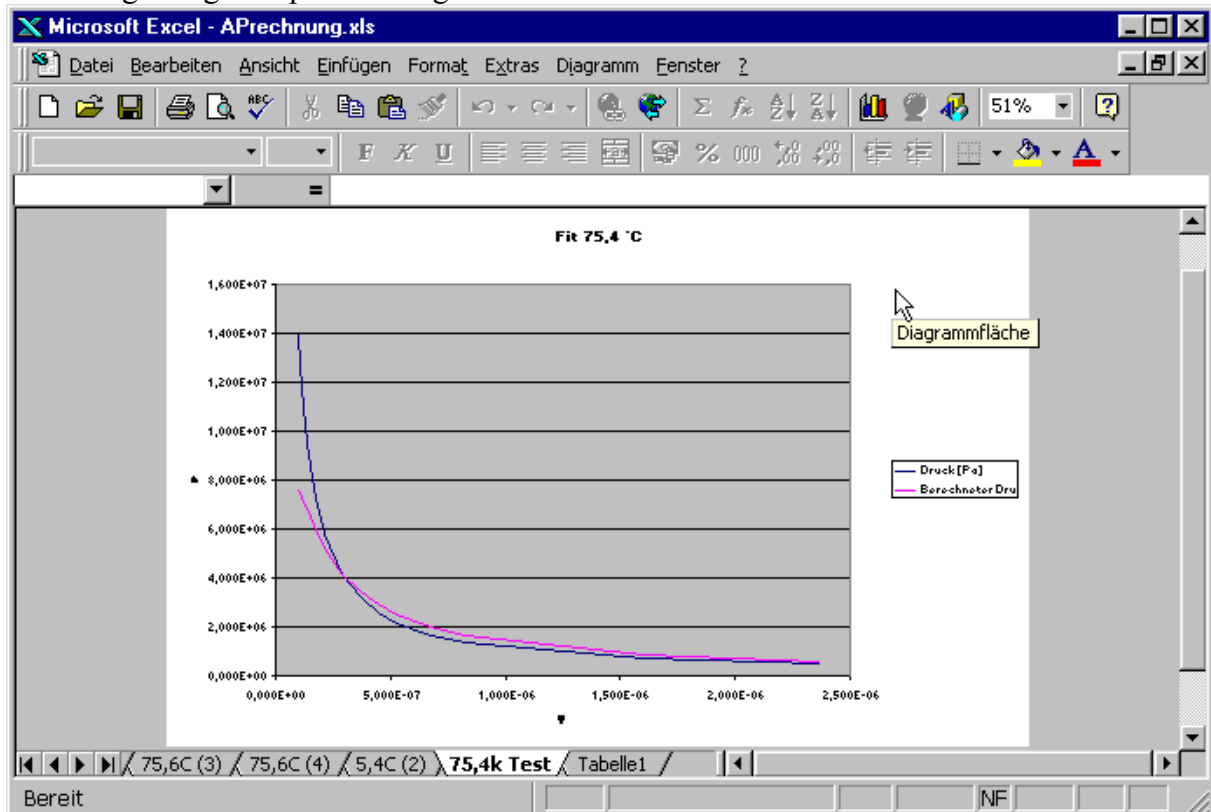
Microsoft Excel - APrechnung.xls

Datei Bearbeiten Ansicht Einfügen Format Extras Diagramm Fenster ?

51%

F K U

=

Fit 75,4 °C

1,600E+07
1,400E+07
1,200E+07
1,000E+07
8,000E+06
6,000E+06
4,000E+06
2,000E+06
0,000E+00

0,000E+00 5,000E-07 1,000E-06 1,500E-06 2,000E-06 2,500E-06

Diagrammfläche

Druck [Pa]
Berechneter Dru

75,6C (3) 75,6C (4) 5,4C (2) 75,4k Test Tabelle1

Bereit

NF